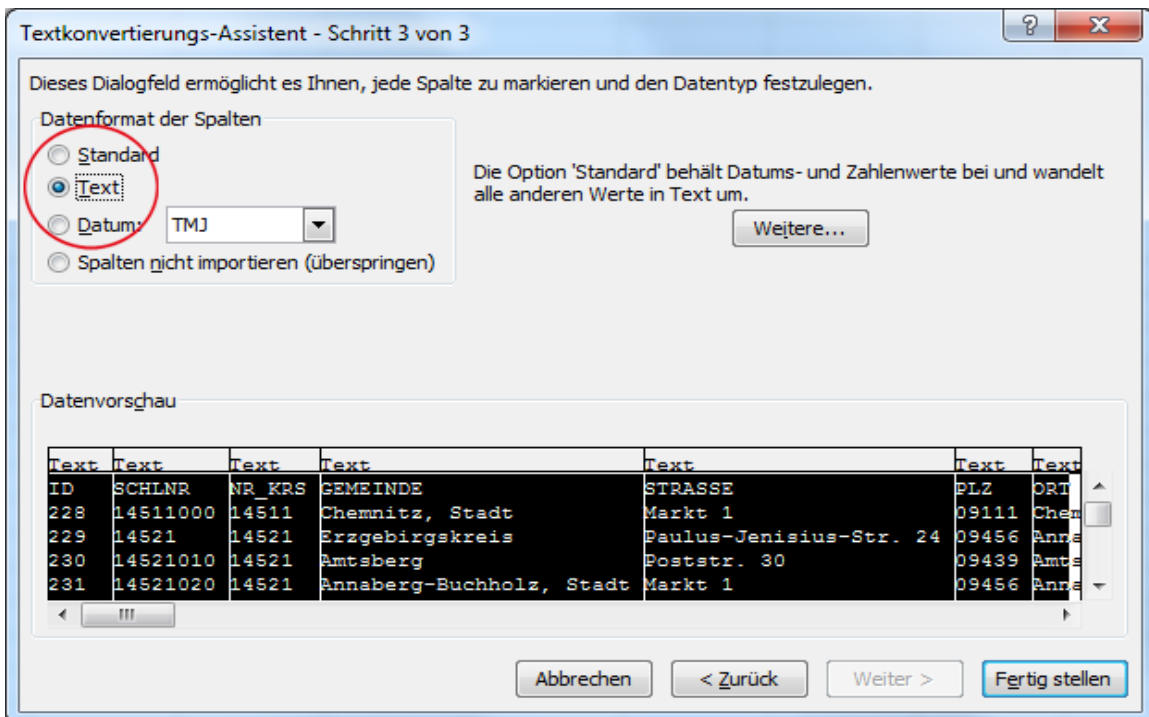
Textkonvertierungs-Assistent - Schritt 3 von 3

?

X

Dieses Dialogfeld ermöglicht es Ihnen, jede Spalte zu markieren und den Datentyp festzulegen.

Datenformat der Spalten

Standard

Text

Datum: TMJ

Spalten nicht importieren (überspringen)

Die Option 'Standard' behält Datums- und Zahlenwerte bei und wandelt alle anderen Werte in Text um.

Weitere...

Datenvorschau

| Text | Text | Text | Text | Text | Text | Text |
|---|---|---|---|---|---|---|
| ID | SCHLNR | NR_KRS | GEMEINDE | STRASSE | PLZ | ORT |
| 228 | 14511000 | 14511 | Chemnitz, Stadt | Markt 1 | 09111 | Chem |
| 229 | 14521 | 14521 | Erzgebirgskreis | Paulus-Jenisius-Str. 24 | 09456 | Anna |
| 230 | 14521010 | 14521 | Amtsberg | Poststr. 30 | 09439 | Amts |
| 231 | 14521020 | 14521 | Annaberg-Buchholz, Stadt | Markt 1 | 09456 | Anna |

Abbrechen

< Zurück

Weiter >

Fertig stellen